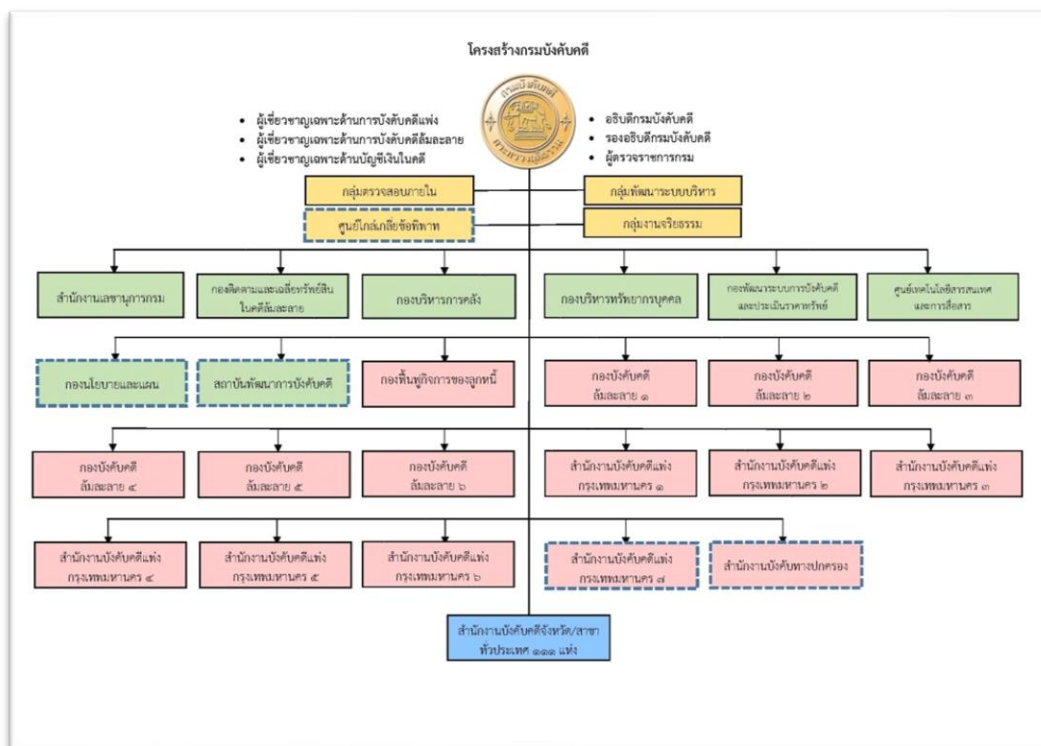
โครงสร้างกรมบังคับคดี

กรมบังคับคดี กระทรวงยุติธรรม

• ผู้เชี่ยวชาญเฉพาะด้านการบังคับคดีแพ่ง
• ผู้เชี่ยวชาญเฉพาะด้านการบังคับคดีล้มละลาย
• ผู้เชี่ยวชาญเฉพาะด้านบัญชีเงินในคดี

• อธิบดีกรมบังคับคดี
• รองอธิบดีกรมบังคับคดี
• ผู้ตรวจราชการกรม

กลุ่มตรวจสอบภายใน

กลุ่มพัฒนาระบบบริหาร

ศูนย์ไกล่เกลี่ยข้อพิพาท

กลุ่มงานจริยธรรม

สำนักงานเลขานุการกรม

กองติดตามและเฉลี่ยทรัพย์สินในคดีล้มละลาย

กองบริหารการคลัง

กองบริหารทรัพยากรบุคคล

กองพัฒนาระบบการบังคับคดีและประเมินราคาทรัพย์

ศูนย์เทคโนโลยีสารสนเทศและการสื่อสาร

กองนโยบายและแผน

สถาบันพัฒนาการบังคับคดี

กองฟื้นฟูกิจการของลูกหนี้

กองบังคับคดีล้มละลาย ๑

กองบังคับคดีล้มละลาย ๒

กองบังคับคดีล้มละลาย ๓

กองบังคับคดีล้มละลาย ๔

กองบังคับคดีล้มละลาย ๕

กองบังคับคดีล้มละลาย ๖

สำนักงานบังคับคดีแพ่งกรุงเทพมหานคร ๑

สำนักงานบังคับคดีแพ่งกรุงเทพมหานคร ๒

สำนักงานบังคับคดีแพ่งกรุงเทพมหานคร ๓

สำนักงานบังคับคดีแพ่งกรุงเทพมหานคร ๔

สำนักงานบังคับคดีแพ่งกรุงเทพมหานคร ๕

สำนักงานบังคับคดีแพ่งกรุงเทพมหานคร ๖

สำนักงานบังคับคดีแพ่งกรุงเทพมหานคร ๗

สำนักงานบังคับทางปกครอง

สำนักงานบังคับคดีจังหวัด/สาขา ทั่วประเทศ ๑๑๑ แห่ง